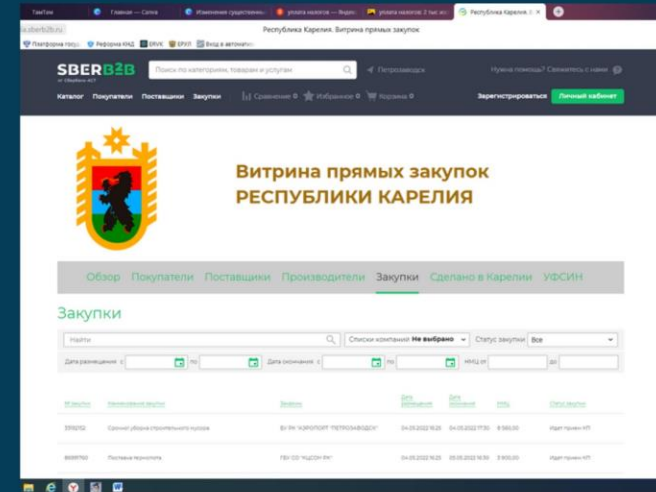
ТамТам | Главная — Сетка | Изменения существенных | уплата налогов — Яндекс | уплата налогов: 2 тыс ясн | Республика Карелия. Витрина

sberb2b.ru | Республика Карелия. Витрина прямых закупок

Платформа госуд | Реформа КНД | ERVK | ЕРКН | Вход в автоматич

SBERB2B от СберБизнес АСТ | Поиск по категориям, товарам и услугам | Петрозаводск | Нужна помощь? Свяжитесь с нами

Каталог Покупатели Поставщики Закупки | Сравнение 0 | Избранное 0 | Корзина 0 | Зарегистрироваться | Личный кабинет

Витрина прямых закупок
РЕСПУБЛИКИ КАРЕЛИЯ

Обзор Покупатели Поставщики Производители Закупки Сделано в Карелии УФСИН

Закупки

Найти | Списки компаний: Не выбрано | Статус закупки: Все

Дата размещения: с | по | Дата окончания: с | по | НМЦ от | до

| № закупки | Наименование закупки | Заказчик | Дата размещения | Дата окончания | НМЦ | Статус закупки |
|---|---|---|---|---|---|---|
| 5518252 | Срочный уборка строительного мусора | БУ РК "АЭРОПОРТ "ПЕТРОЗАВОДСК" | 04.05.2022 16:20 | 04.05.2022 17:30 | 8 560,00 | Идет прием КП |
| 8689760 | Поставка термолота | ГБУ СО "КЦСОН РК" | 04.05.2022 16:20 | 05.05.2022 16:20 | 3 600,00 | Идет прием КП |